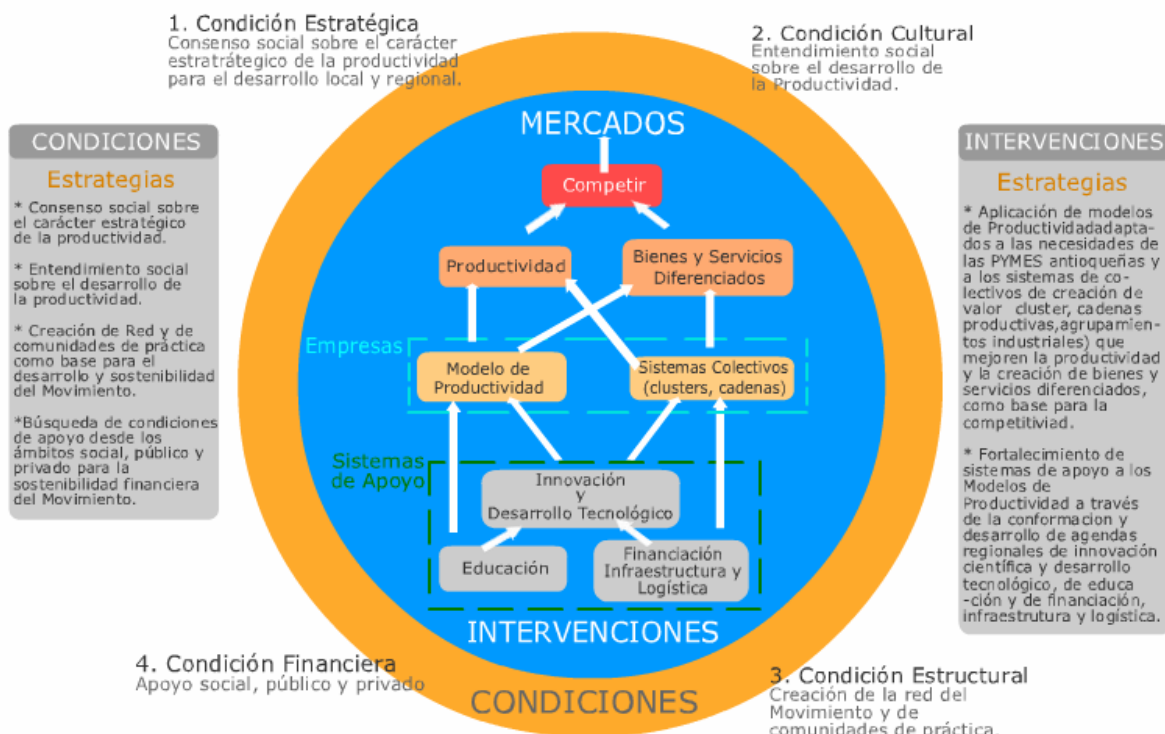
1. Condición Estratégica
Consenso social sobre el carácter estratrátegico de la productividad para el desarrollo local y regional.

2. Condición Cultural
Entendimiento social sobre el desarrollo de la Productividad.

CONDICIONES
Estrategias
* Consenso social sobre el carácter estratégico de la productividad.

* Entendimiento social sobre el desarrollo de la productividad.

* Creación de Red y de comunidades de práctica como base para el desarrollo y sostenibilidad del Movimiento.

*Búsqueda de condiciones de apoyo desde los ámbitos social, público y privado para la sostenibilidad financiera del Movimiento.

MERCADOS
Competir
Productividad
Bienes y Servicios Diferenciados
Empresas
Modelo de Productividad
Sistemas Colectivos (clusters, cadenas)
Sistemas de Apoyo
Innovación y Desarrollo Tecnológico
Educación
Financiación Infraestructura y Logística
INTERVENCIONES

INTERVENCIONES
Estrategias
* Aplicación de modelos de Productividadadaptados a las necesidades de las PYMES antioqueñas y a los sistemas de colectivos de creación de valor cluster, cadenas productivas,agrupamientos industriales) que mejoren la productividad y la creación de bienes y servicios diferenciados, como base para la competitividad.

* Fortalecimiento de sistemas de apoyo a los Modelos de Productividad a través de la conformacion y desarrollo de agendas regionales de innovación científica y desarrollo tecnológico, de educa -ción y de financiación, infraestrutura y logística.

4. Condición Financiera
Apoyo social, público y privado

CONDICIONES

3. Condición Estructural
Creación de la red del Movimiento y de comunidades de práctica.